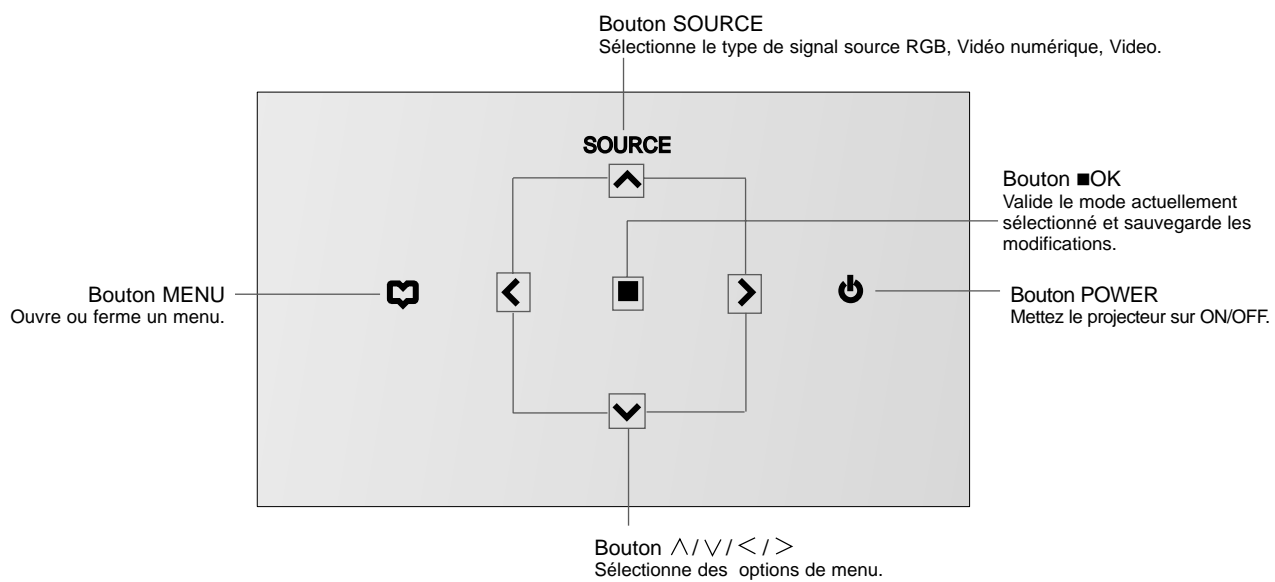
Bouton SOURCE
Sélectionne le type de signal source RGB, Vidéo numérique, Video.

SOURCE

Bouton ■OK
Valide le mode actuellement sélectionné et sauvegarde les modifications.

Bouton MENU
Ouvre ou ferme un menu.

Bouton POWER
Mettez le projecteur sur ON/OFF.

Bouton ∧/∨/</>
Sélectionne des options de menu.